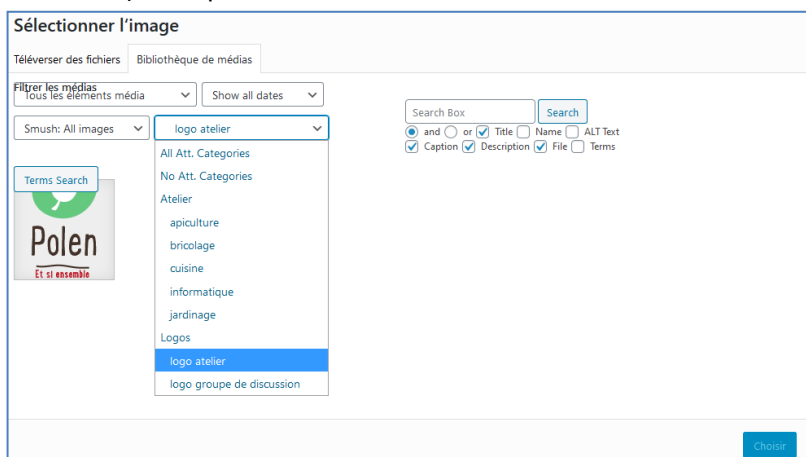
Sélectionner l'image

Téléverser des fichiers
Bibliothèque de médias

Filtrer les médias
Tous les éléments média
Show all dates

Smush: All images
logo atelier

All Att. Categories
No Att. Categories
Atelier
apiculture
bricolage
cuisine
informatique
jardinage
Logos
logo atelier
logo groupe de discussion

Terms Search

Polen
Et si ensemble

Search Box
Search
and or Title Name ALT Text
Caption Description File Terms

Choisir